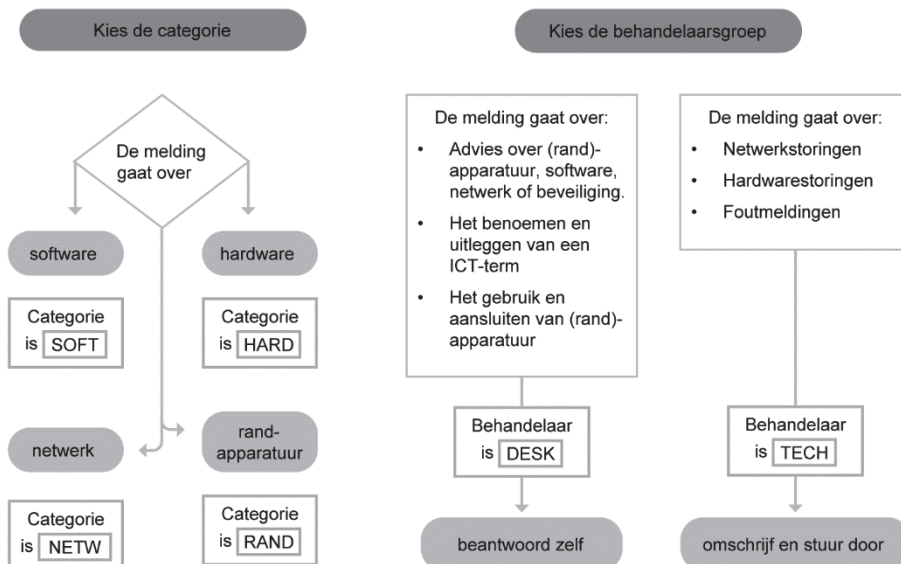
Kies de categorie

De melding gaat over

software

hardware

Categorie is SOFT

Categorie is HARD

netwerk

rand-apparatuur

Categorie is NETW

Categorie is RAND

Kies de behandelaarsgroep

De melding gaat over:

- Advies over (rand)-apparatuur, software, netwerk of beveiliging.
- Het benoemen en uitleggen van een ICT-term
- Het gebruik en aansluiten van (rand)-apparatuur

Behandelaar is DESK

beantwoord zelf

De melding gaat over:

- Netwerkstoringen
- Hardwarestoringen
- Foutmeldingen

Behandelaar is TECH

omschrijf en stuur door